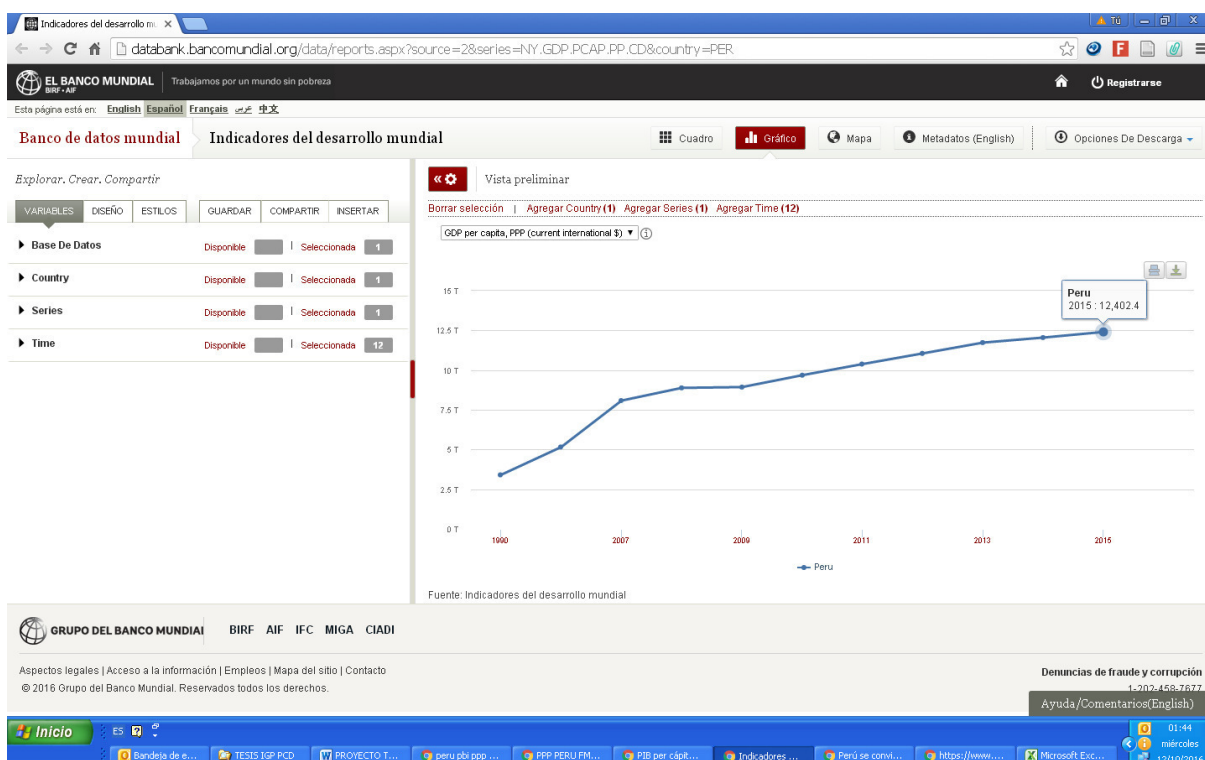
Indicadores del desarrollo m ×

Tú

databank.bancomundial.org/data/reports.aspx?source=2&series=NY.GDP.PCAP.PP.CD&country=PER

EL BANCO MUNDIAL BIRF • AIF Trabajamos por un mundo sin pobreza

Registrarse

Esta página está en: English Español Français عربي 中文

Banco de datos mundial Indicadores del desarrollo mundial

Cuadro Gráfico Mapa Metadatos (English) Opciones De Descarga

Explorar. Crear. Compartir

VARIABLES DISEÑO ESTILOS GUARDAR COMPARTIR INSERTAR

Base De Datos Disponible | Seleccionada 1
Country Disponible | Seleccionada 1
Series Disponible | Seleccionada 1
Time Disponible | Seleccionada 12

Vista preliminar

Borrar selección | Agregar Country (1) Agregar Series (1) Agregar Time (12)

GDP per capita, PPP (current international $)

15 T
12.5 T
10 T
7.5 T
5 T
2.5 T
0 T

1990 2007 2009 2011 2013 2015

Peru
2015 : 12,402.4

Peru

Fuente: Indicadores del desarrollo mundial

GRUPO DEL BANCO MUNDIAL BIRF AIF IFC MIGA CIADI

Aspectos legales | Acceso a la información | Empleos | Mapa del sitio | Contacto
© 2016 Grupo del Banco Mundial. Reservados todos los derechos.

Denuncias de fraude y corrupción
1-202-458-7677

Ayuda/Comentarios(English)

Inicio ES Bandeja de e... TESIS IGP PCD PROYECTO T... peru pbi ppp ... PPP PERU FM... PIB per cápit... Indicadores ... Perú se convi... https://www.... Microsoft Exc... 01:44 miércoles 12/10/2016